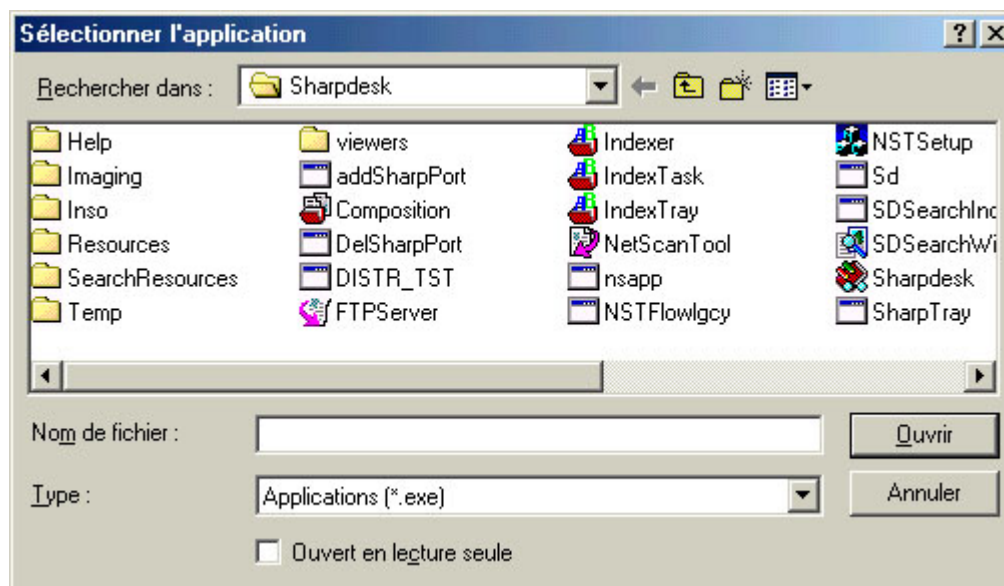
Sélectionner l'application

? X

Rechercher dans : Sharpdesk

Help
Imaging
Inso
Resources
SearchResources
Temp

viewers
addSharpPort
Composition
DelSharpPort
DISTR_TST
FTPServer

Indexer
IndexTask
IndexTray
NetScanTool
nsapp
NSTFlowlgcy

NSTSetup
Sd
SDSearchInc
SDSearchWi
Sharpdesk
SharpTray

Nom de fichier :

Ouvrir

Type : Applications (*.exe)

Annuler

Ouvert en lecture seule